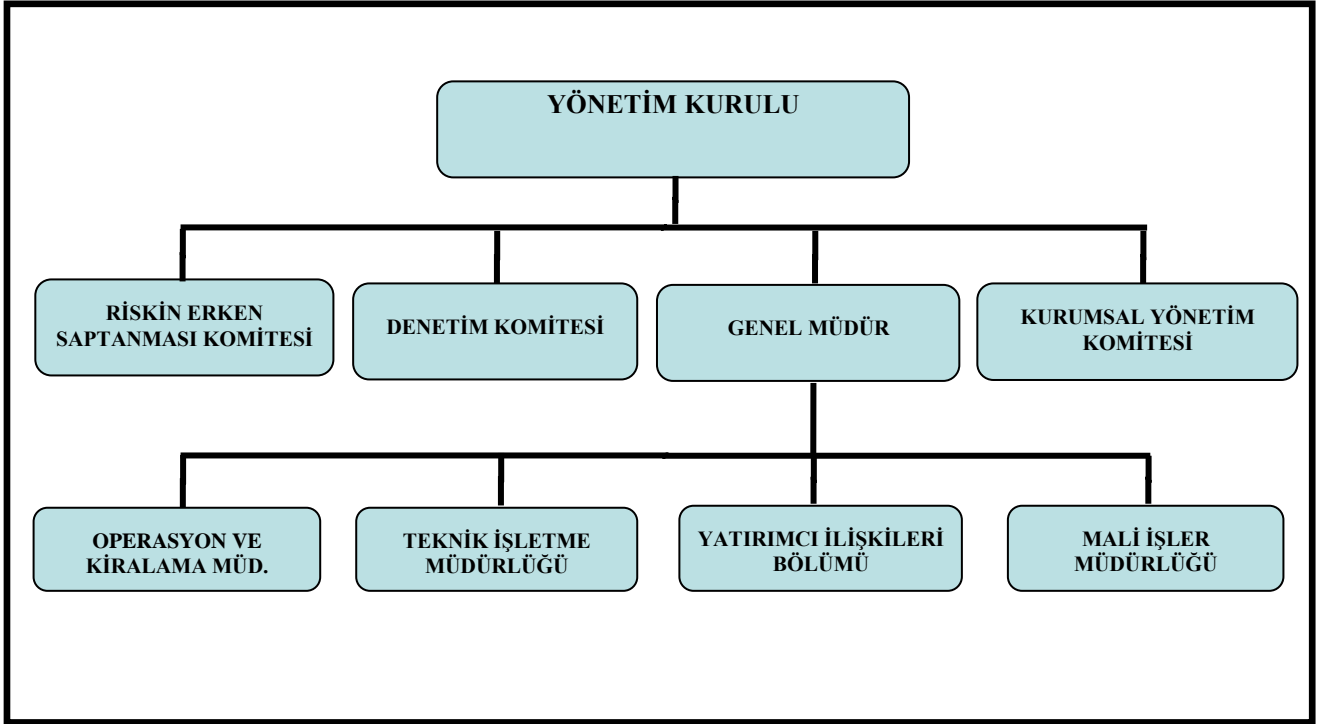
YÖNETİM KURULU

RİSKİN ERKEN SAPTANMASI KOMİTESİ

DENETİM KOMİTESİ

GENEL MÜDÜR

KURUMSAL YÖNETİM KOMİTESİ

OPERASYON VE KİRALAMA MÜD.

TEKNİK İŞLETME MÜDÜRLÜĞÜ

YATIRIMCI İLİŞKİLERİ BÖLÜMÜ

MALİ İŞLER MÜDÜRLÜĞÜ